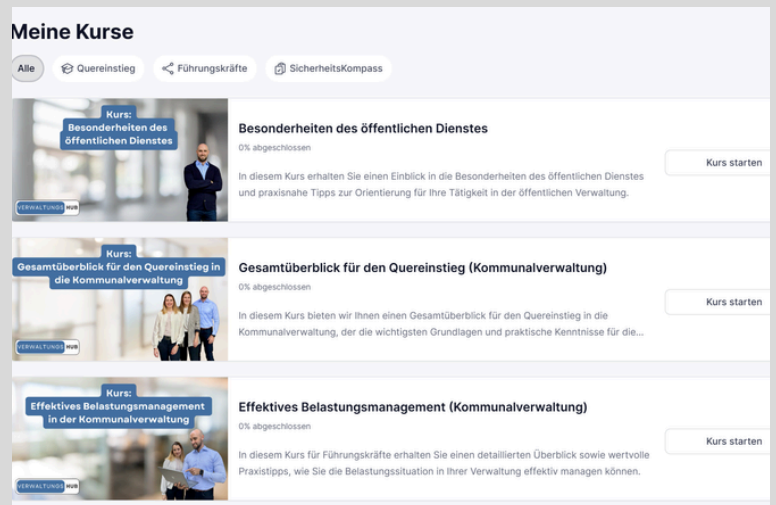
Meine Kurse

Alle
Quereinstieg
Führungskräfte
SicherheitsKompass

Kurs: Besonderheiten des öffentlichen Dienstes
VERWALTUNGS HUB

Besonderheiten des öffentlichen Dienstes
0% abgeschlossen
In diesem Kurs erhalten Sie einen Einblick in die Besonderheiten des öffentlichen Dienstes und praxisnahe Tipps zur Orientierung für Ihre Tätigkeit in der öffentlichen Verwaltung.
Kurs starten

Kurs: Gesamtüberblick für den Quereinstieg in die Kommunalverwaltung
VERWALTUNGS HUB

Gesamtüberblick für den Quereinstieg (Kommunalverwaltung)
0% abgeschlossen
In diesem Kurs bieten wir Ihnen einen Gesamtüberblick für den Quereinstieg in die Kommunalverwaltung, der die wichtigsten Grundlagen und praktische Kenntnisse für die...
Kurs starten

Kurs: Effektives Belastungsmanagement in der Kommunalverwaltung
VERWALTUNGS HUB

Effektives Belastungsmanagement (Kommunalverwaltung)
0% abgeschlossen
In diesem Kurs für Führungskräfte erhalten Sie einen detaillierten Überblick sowie wertvolle Praxistipps, wie Sie die Belastungssituation in Ihrer Verwaltung effektiv managen können.
Kurs starten